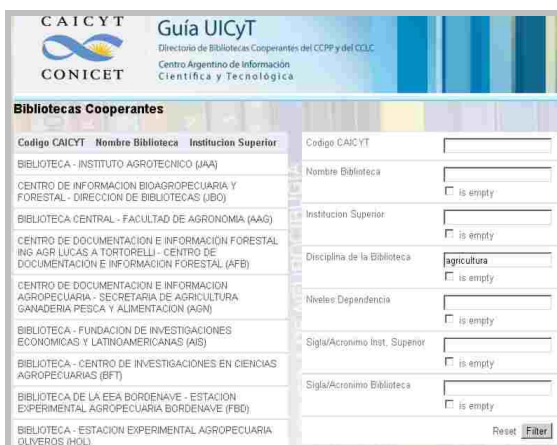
CAICYT
CONICET
Guía UICyT
Directorio de Bibliotecas Cooperantes del CCPP y del CCLC
Centro Argentino de Información Científica y Tecnológica

Bibliotecas Cooperantes

Codigo CAICYT Nombre Biblioteca Institucion Superior

BIBLIOTECA - INSTITUTO AGROTECNICO (JAA)

CENTRO DE INFORMACION BIOAGROPECUARIA Y FORESTAL - DIRECCION DE BIBLIOTECAS (JBO)

BIBLIOTECA CENTRAL - FACULTAD DE AGRONOMIA (AAG)

CENTRO DE DOCUMENTACION E INFORMACIÓN FORESTAL ING AGR LUCAS A TORTORELLI - CENTRO DE DOCUMENTACION E INFORMACION FORESTAL (AFB)

CENTRO DE DOCUMENTACION E INFORMACION AGROPECUARIA - SECRETARIA DE AGRICULTURA GANADERIA PESCA Y ALIMENTACION (AGN)

BIBLIOTECA - FUNDACION DE INVESTIGACIONES ECONOMICAS Y LATINOAMERICANAS (AIS)

BIBLIOTECA - CENTRO DE INVESTIGACIONES EN CIENCIAS AGROPECUARIAS (BFT)

BIBLIOTECA DE LA EEA BORDENAVE - ESTACION EXPERIMENTAL AGROPECUARIA BORDENAVE (FBD)

BIBLIOTECA - ESTACION EXPERIMENTAL AGROPECUARIA OLIVEROS (HOL)

Codigo CAICYT

Nombre Biblioteca
is empty

Institucion Superior
is empty

Disciplina de la Biblioteca agricultura
is empty

Niveles Dependencia
is empty

Sigla/Acronimo Inst. Superior
is empty

Sigla/Acronimo Biblioteca
is empty

Reset Filter